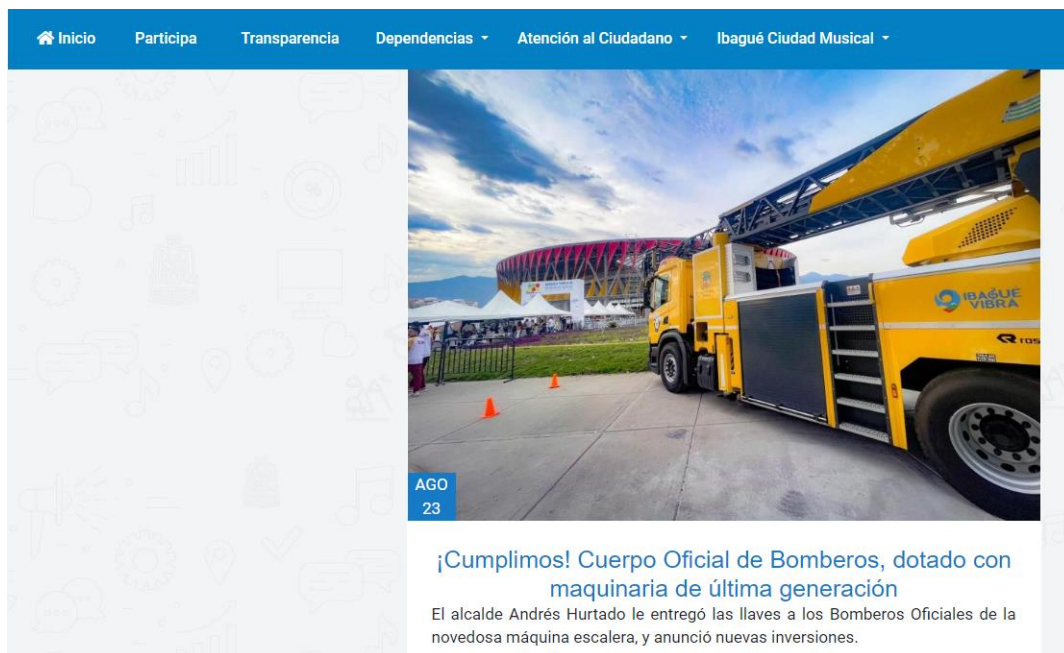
Inicio Participa Transparencia Dependencias Atención al Ciudadano Ibagué Ciudad Musical

IBAGUÉ VIBRA

AGO 23

¡Cumplimos! Cuerpo Oficial de Bomberos, dotado con maquinaria de última generación

El alcalde Andrés Hurtado le entregó las llaves a los Bomberos Oficiales de la novedosa máquina escalera, y anunció nuevas inversiones.